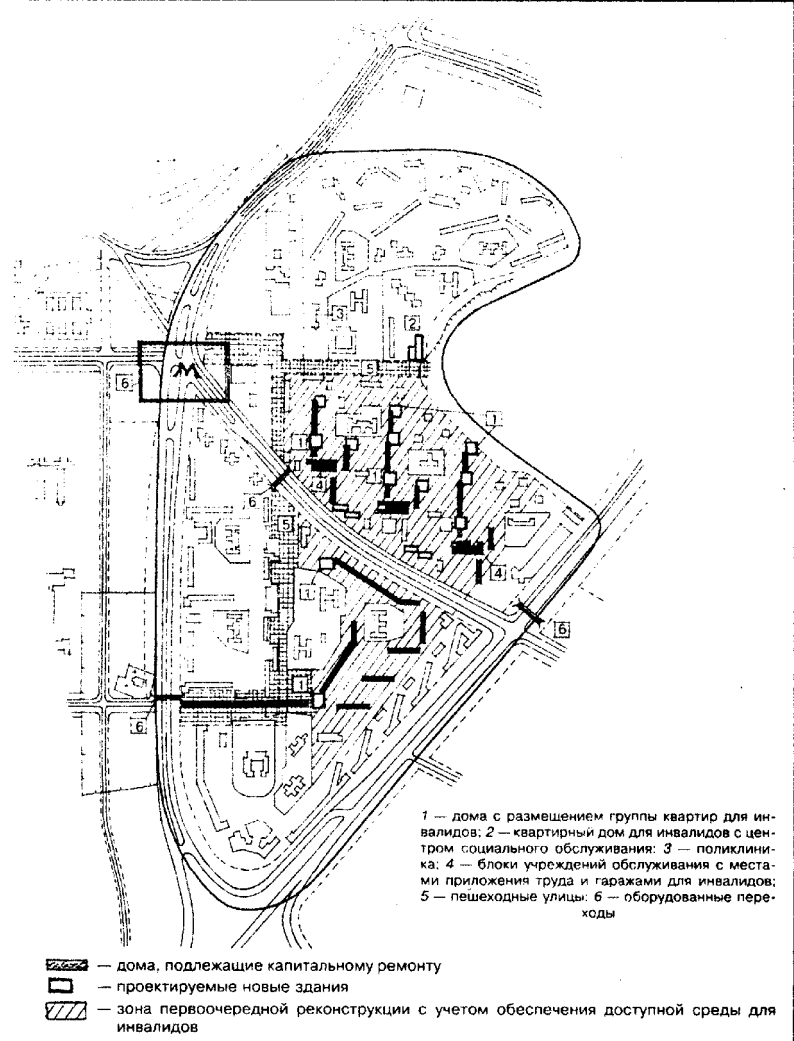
М

6

3

2

5

1

1

1

1

4

6

5

4

6

1

6

1 — дома с размещением группы квартир для инвалидов; 2 — квартирный дом для инвалидов с центром социального обслуживания; 3 — поликлиника; 4 — блоки учреждений обслуживания с местами приложения труда и гаражами для инвалидов; 5 — пешеходные улицы; 6 — оборудованные переходы

— дома, подлежащие капитальному ремонту

— проектируемые новые здания

— зона первоочередной реконструкции с учетом обеспечения доступной среды для инвалидов